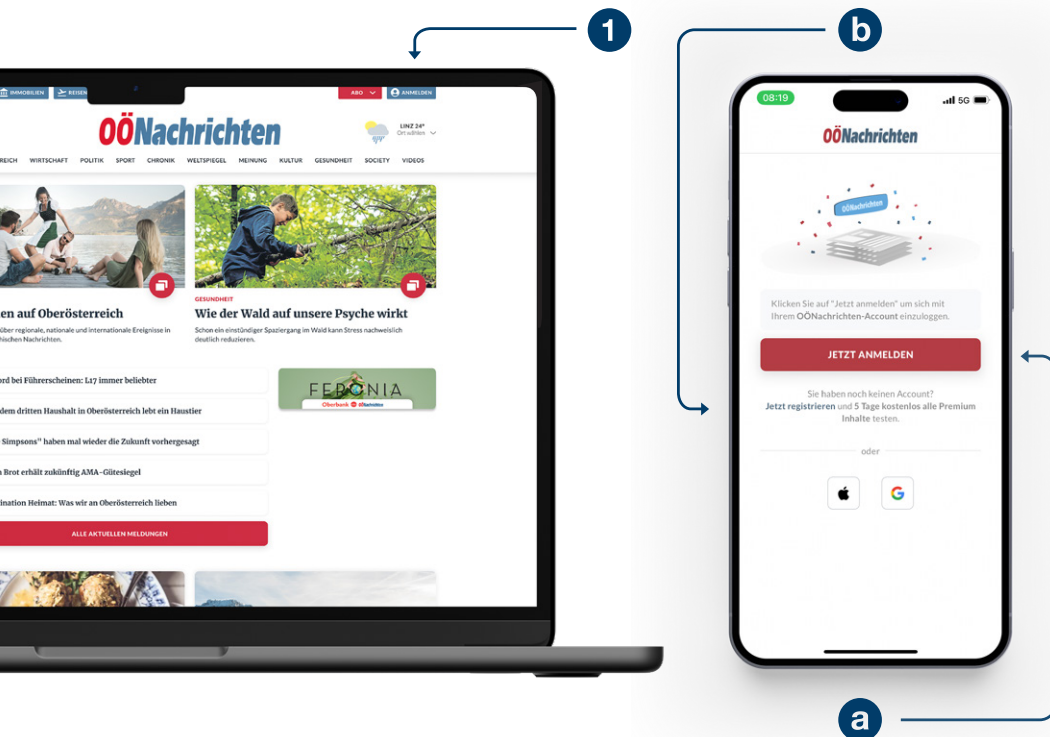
1

IMMOBILIEN REISEN ABO ANMELDEN

OÖNachrichten

LINZ 24° Ort wählen

REICH WIRTSCHAFT POLITIK SPORT CHRONIK WELTSPIEGEL MEINUNG KULTUR GESUNDHEIT SOCIETY VIDEOS

en auf Oberösterreich

über regionale, nationale und internationale Ereignisse in ischen Nachrichten.

GESUNDHEIT

Wie der Wald auf unsere Psyche wirkt

Schon ein einstündiger Spaziergang im Wald kann Stress nachweislich deutlich reduzieren.

ord bei Führerscheinen: L17 immer beliebter

dem dritten Haushalt in Oberösterreich lebt ein Haustier

Simpsons" haben mal wieder die Zukunft vorhergesagt

n Brot erhält zukünftig AMA-Gütesiegel

ination Heimat: Was wir an Oberösterreich lieben

ALLE AKTUELLEN MELDUNGEN

FERONIA

Oberbank OÖNachrichten

b

08:19

5G

OÖNachrichten

OÖNachrichten

Klicken Sie auf "Jetzt anmelden" um sich mit Ihrem OÖNachrichten-Account einzuloggen.

JETZT ANMELDEN

Sie haben noch keinen Account? Jetzt registrieren und 5 Tage kostenlos alle Premium Inhalte testen.

oder

a